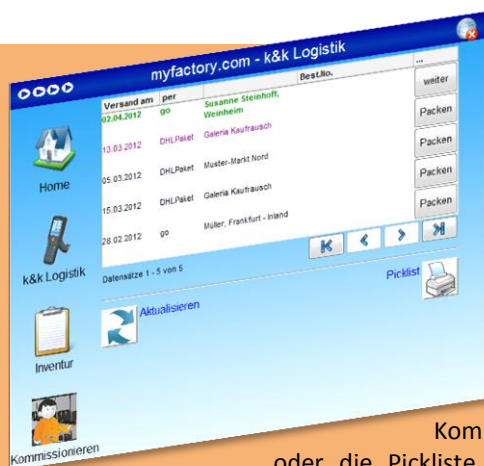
myfactory.com - k&k Logistik

Home

k&k Logistik

Inventur

Kommissionieren

| Versand am | per | | Best.No. | ... |
|---|---|---|---|---|
| 02.04.2012 | go | Susanne Steinhoff, Weinheim | | weiter |
| 13.03.2012 | DHLPaket | Galeria Kaufrausch | | Packen |
| 05.03.2012 | DHLPaket | Muster-Markt Nord | | Packen |
| 15.03.2012 | DHLPaket | Galeria Kaufrausch | | Packen |
| 28.02.2012 | go | Müller, Frankfurt - Inland | | Packen |

Datensätze 1 - 5 von 5

Picklist

Aktualisieren

Kom

oder die Pickliste